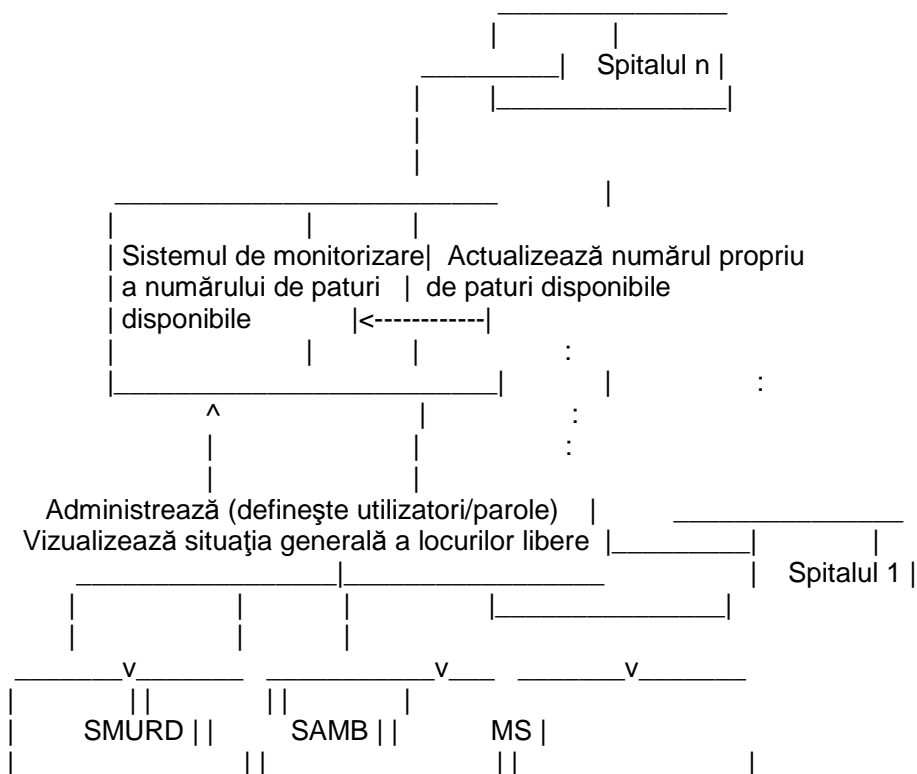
Spitalul n

Sistemul de monitorizare a numărului de paturi disponibile

Actualizează numărul propriu de paturi disponibile

Administrează (defineşte utilizatori/parole)
Vizualizează situaţia generală a locurilor libere

Spitalul 1

SMURD

SAMB

MS